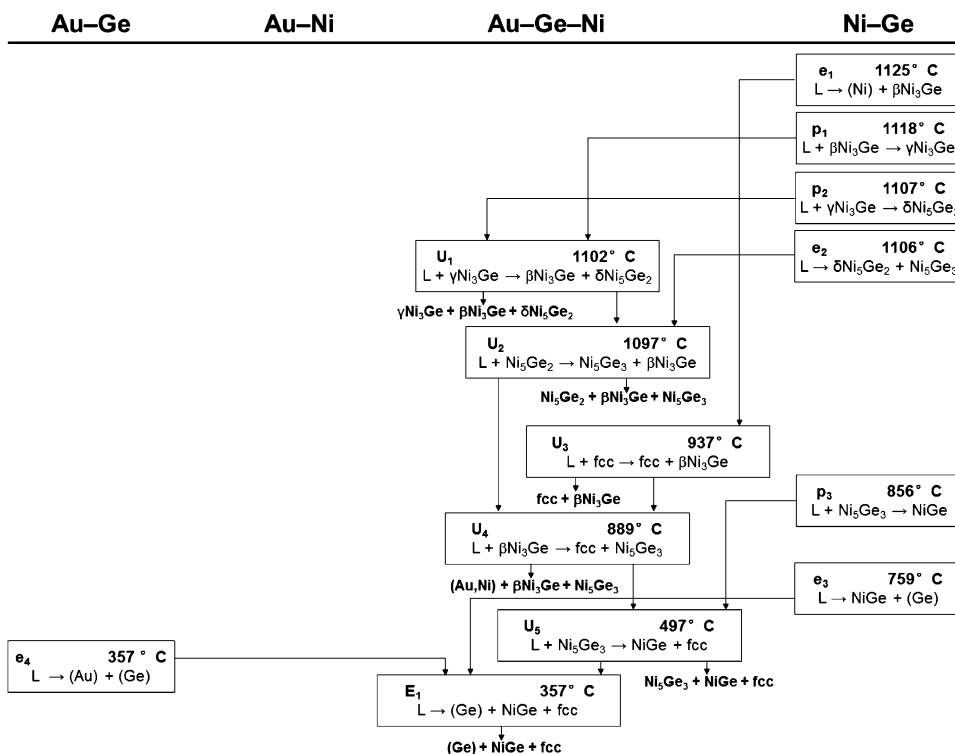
Au–Ge Au–Ni Au–Ge–Ni Ni–Ge

$e_1$ 1125° C
L → (Ni) + $\beta Ni_3Ge$

$p_1$ 1118° C
L + $\beta Ni_3Ge$ → $\gamma Ni_3Ge$

$p_2$ 1107° C
L + $\gamma Ni_3Ge$ → $\delta Ni_5Ge_2$

$e_2$ 1106° C
L → $\delta Ni_5Ge_2$ + $Ni_5Ge_3$

$U_1$ 1102° C
L + $\gamma Ni_3Ge$ → $\beta Ni_3Ge$ + $\delta Ni_5Ge_2$

$\gamma Ni_3Ge$ + $\beta Ni_3Ge$ + $\delta Ni_5Ge_2$

$U_2$ 1097° C
L + $Ni_5Ge_2$ → $Ni_5Ge_3$ + $\beta Ni_3Ge$

$Ni_5Ge_2$ + $\beta Ni_3Ge$ + $Ni_5Ge_3$

$U_3$ 937° C
L + fcc → fcc + $\beta Ni_3Ge$

fcc + $\beta Ni_3Ge$

$p_3$ 856° C
L + $Ni_5Ge_3$ → NiGe

$U_4$ 889° C
L + $\beta Ni_3Ge$ → fcc + $Ni_5Ge_3$

(Au,Ni) + $\beta Ni_3Ge$ + $Ni_5Ge_3$

$e_3$ 759° C
L → NiGe + (Ge)

$U_5$ 497° C
L + $Ni_5Ge_3$ → NiGe + fcc

$e_4$ 357 ° C
L → (Au) + (Ge)

$Ni_5Ge_3$ + NiGe + fcc

$E_1$ 357° C
L → (Ge) + NiGe + fcc

(Ge) + NiGe + fcc